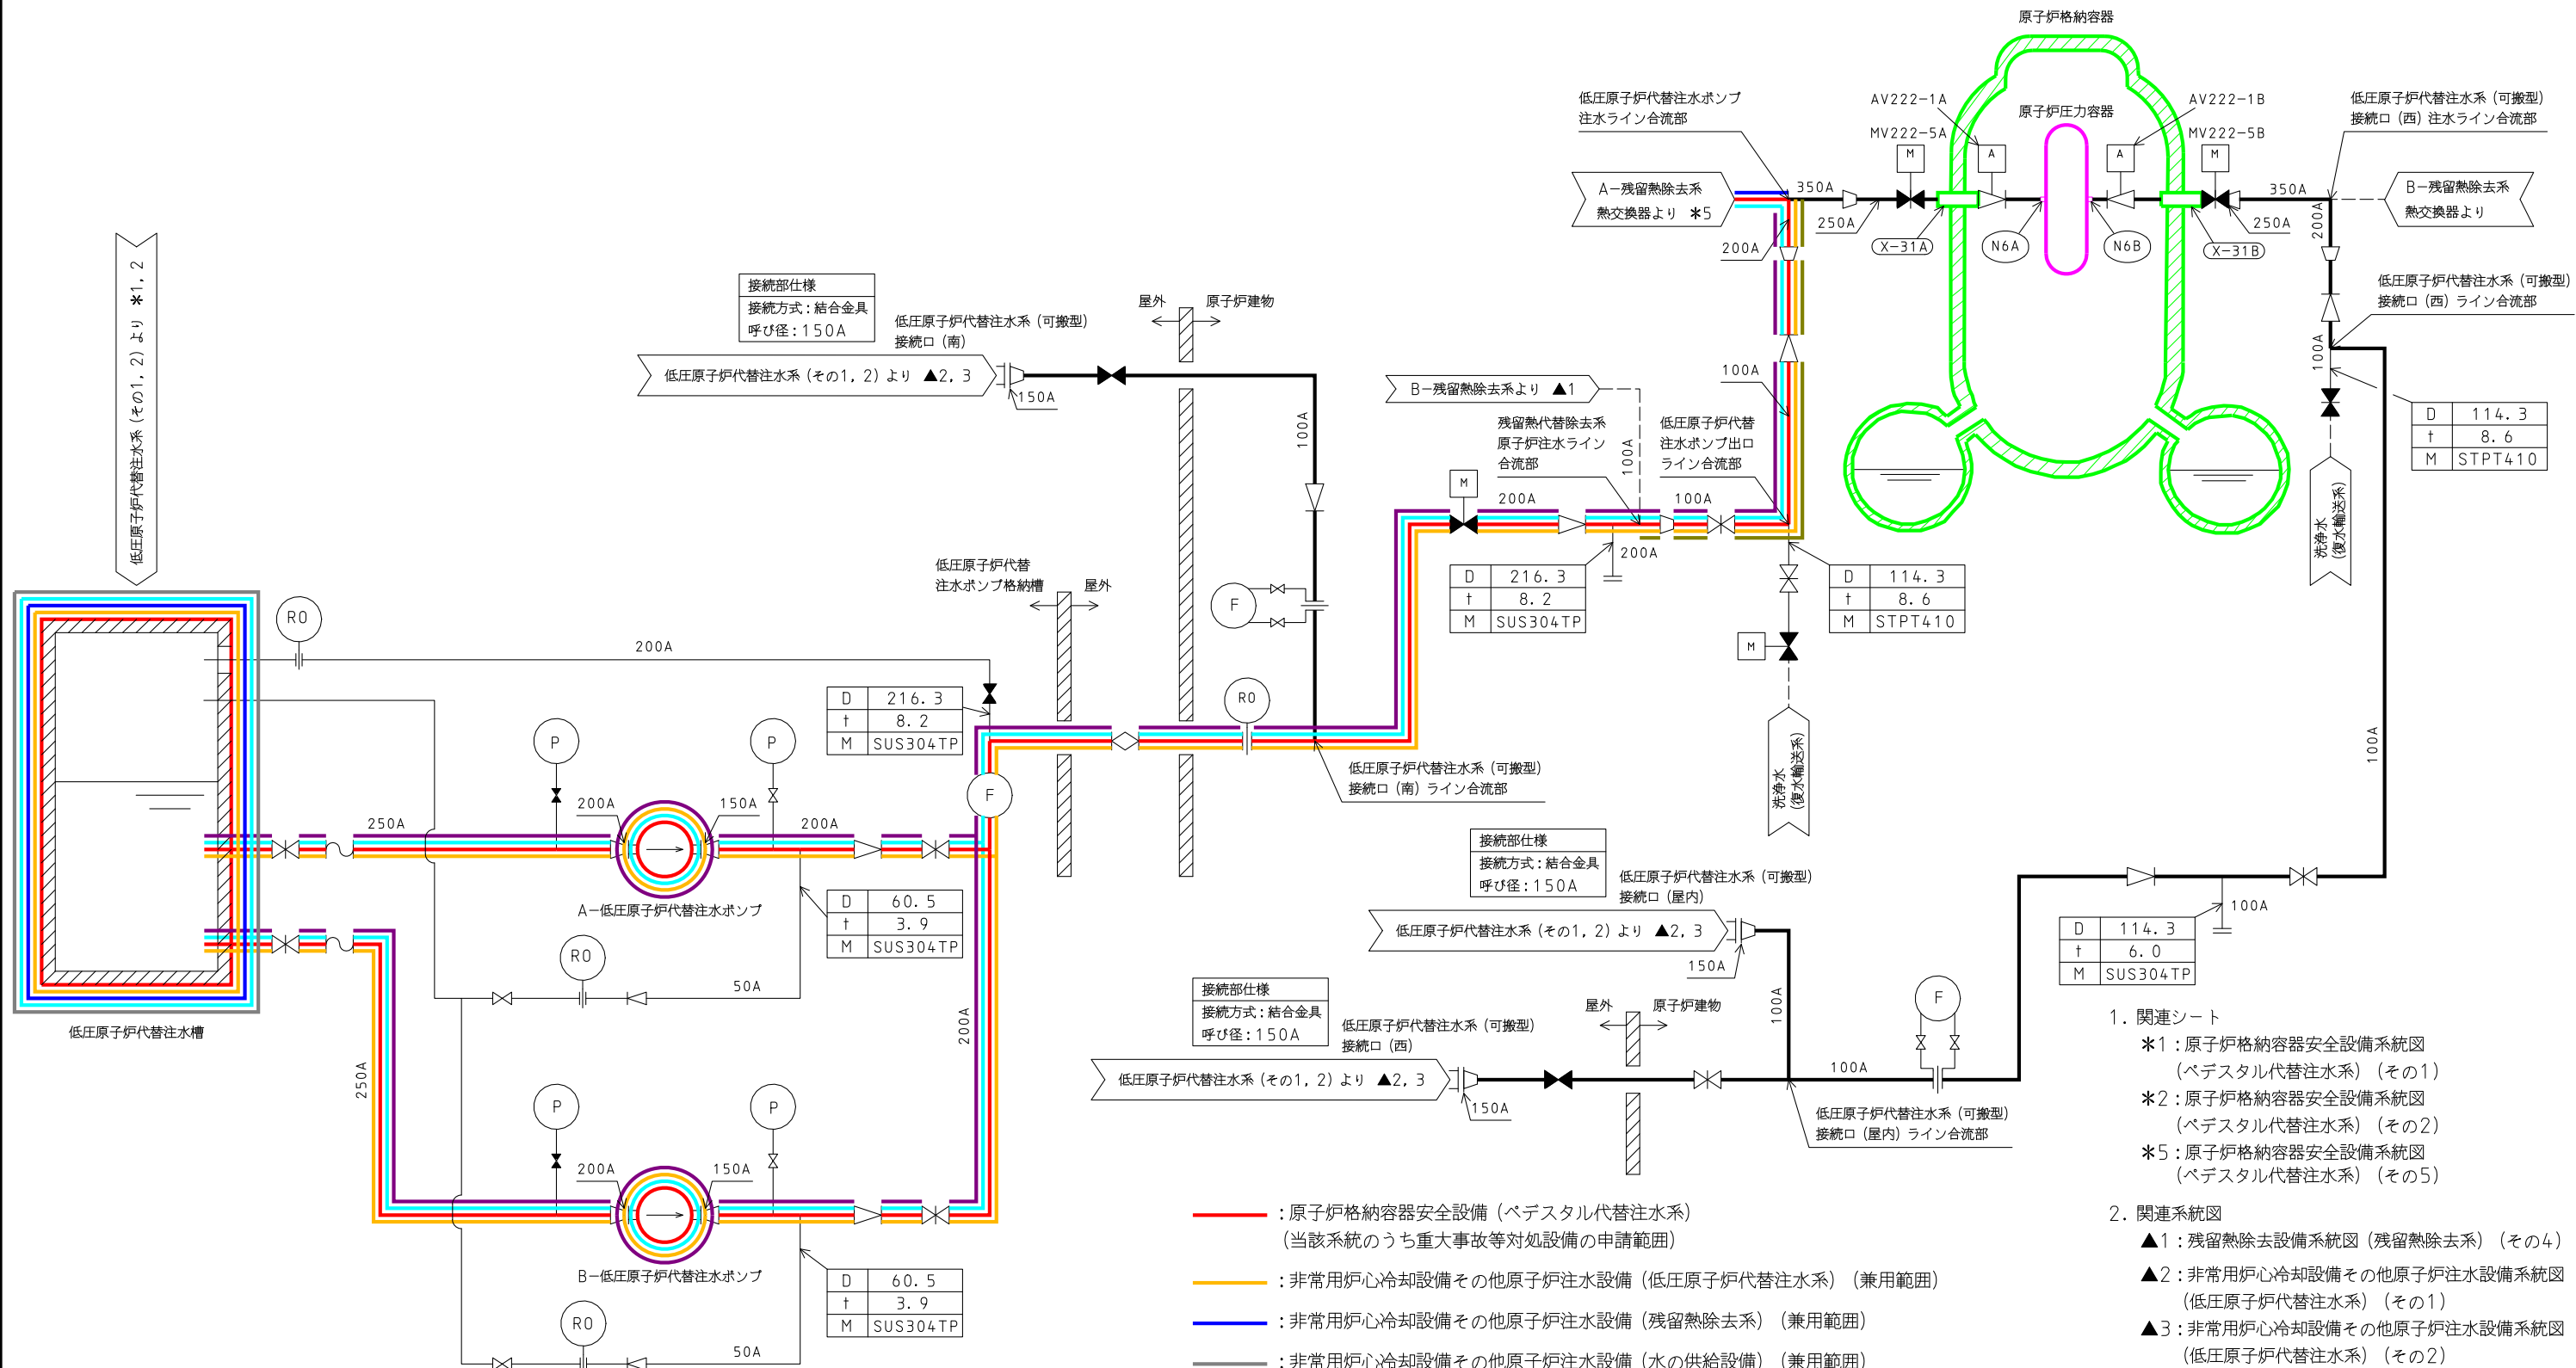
原子炉格納容器

低圧原子炉代替注水ポンプ注水ライン合流部

AV222-1A

AV222-1B

低圧原子炉代替注水系（可搬型）接続口（西）注水ライン合流部

MV222-5A

原子炉圧力容器

MV222-5B

M

A

A

M

A－残留熱除去系熱交換器より ＊5

350A

350A

B－残留熱除去系熱交換器より

250A

250A

200A

X-31A

N6A

N6B

X-31B

200A

低圧原子炉代替注水系（その1，2）より ＊1，2

低圧原子炉代替注水系（可搬型）接続口（西）ライン合流部

接続部仕様

接続方式：結合金具

呼び径：150A

屋外

原子炉建物

低圧原子炉代替注水系（可搬型）接続口（南）

低圧原子炉代替注水系（その1，2）より ▲2，3

150A

100A

100A

B－残留熱除去系より ▲1

100A

| D | 114．3 |
|---|---|
| t | 8．6 |
| M | STPT410 |

残留熱代替除去系原子炉注水ライン合流部

低圧原子炉代替注水ポンプ出口ライン合流部

100A

M

200A

100A

洗浄水（復水輸送系）

200A

| D | 216．3 |
|---|---|
| t | 8．2 |
| M | SUS304TP |

| D | 114．3 |
|---|---|
| t | 8．6 |
| M | STPT410 |

F

低圧原子炉代替注水ポンプ格納槽

屋外

M

RO

200A

| D | 216．3 |
|---|---|
| t | 8．2 |
| M | SUS304TP |

RO

100A

P

P

F

低圧原子炉代替注水系（可搬型）接続口（南）ライン合流部

洗浄水（復水輸送系）

250A

200A

150A

200A

A－低圧原子炉代替注水ポンプ

接続部仕様

接続方式：結合金具

呼び径：150A

低圧原子炉代替注水系（可搬型）接続口（屋内）

| D | 60．5 |
|---|---|
| t | 3．9 |
| M | SUS304TP |

低圧原子炉代替注水系（その1，2）より ▲2，3

100A

RO

50A

150A

| D | 114．3 |
|---|---|
| t | 6．0 |
| M | SUS304TP |

低圧原子炉代替注水槽

接続部仕様

接続方式：結合金具

呼び径：150A

屋外

原子炉建物

100A

F

低圧原子炉代替注水系（可搬型）接続口（西）

200A

低圧原子炉代替注水系（その1，2）より ▲2，3

100A

250A

150A

低圧原子炉代替注水系（可搬型）接続口（屋内）ライン合流部

P

P

200A

150A

B－低圧原子炉代替注水ポンプ

| D | 60．5 |
|---|---|
| t | 3．9 |
| M | SUS304TP |

RO

50A

1．関連シート
＊1：原子炉格納容器安全設備系統図（ペデスタル代替注水系）（その1）
＊2：原子炉格納容器安全設備系統図（ペデスタル代替注水系）（その2）
＊5：原子炉格納容器安全設備系統図（ペデスタル代替注水系）（その5）

2．関連系統図
▲1：残留熱除去設備系統図（残留熱除去系）（その4）
▲2：非常用炉心冷却設備その他原子炉注水設備系統図（低圧原子炉代替注水系）（その1）
▲3：非常用炉心冷却設備その他原子炉注水設備系統図（低圧原子炉代替注水系）（その2）

：原子炉格納容器安全設備（ペデスタル代替注水系）（当該系統のうち重大事故等対処設備の申請範囲）

：非常用炉心冷却設備その他原子炉注水設備（低圧原子炉代替注水系）（兼用範囲）

：非常用炉心冷却設備その他原子炉注水設備（残留熱除去系）（兼用範囲）

：非常用炉心冷却設備その他原子炉注水設備（水の供給設備）（兼用範囲）